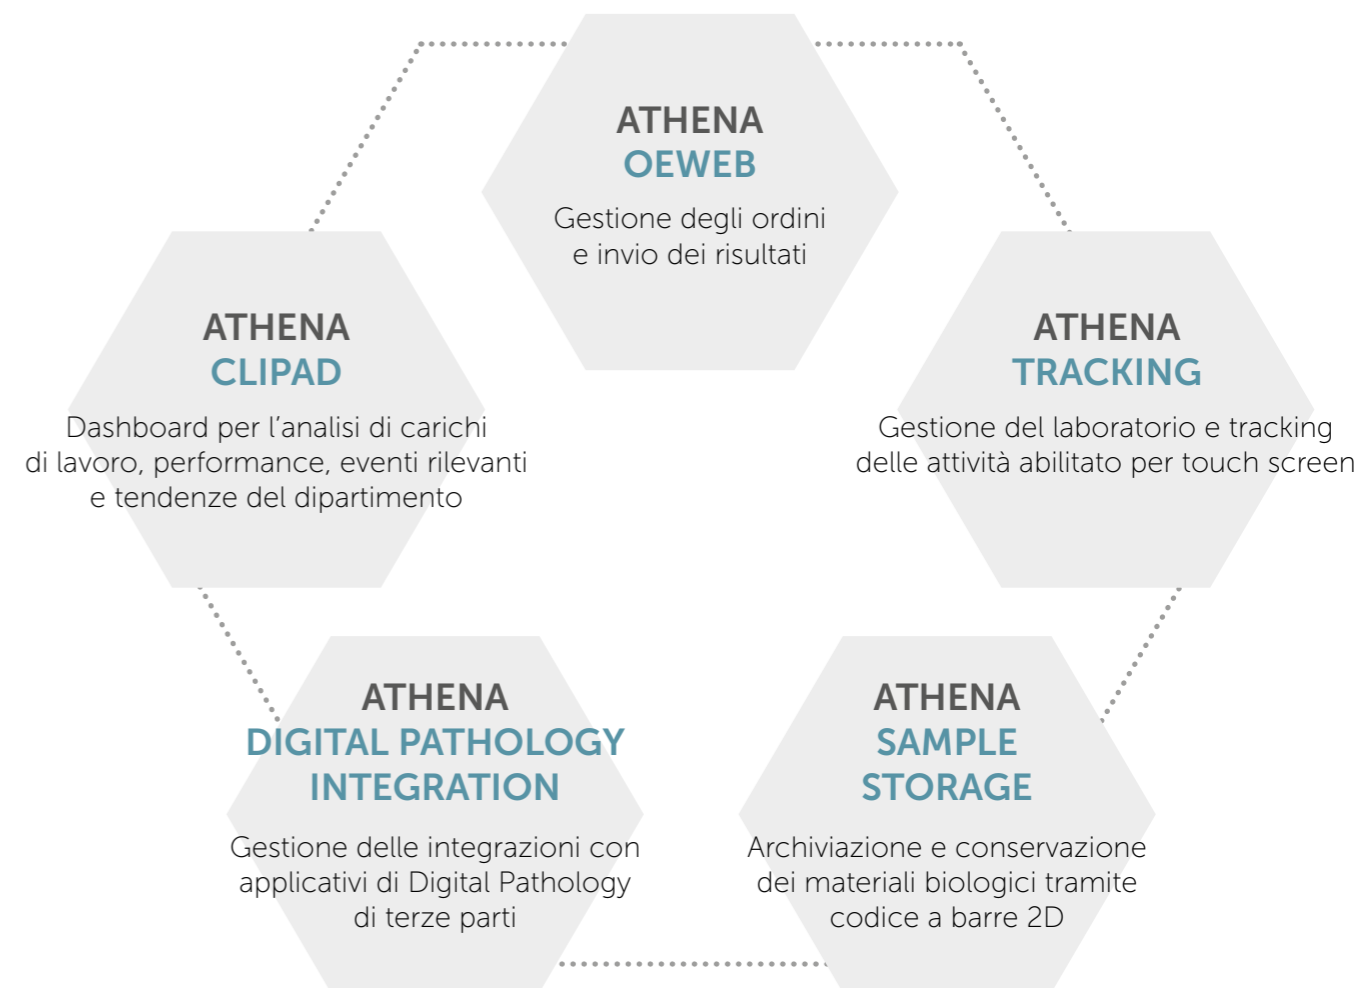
ATHENA
OEWEB

Gestione degli ordini e invio dei risultati

ATHENA
CLIPAD

Dashboard per l'analisi di carichi di lavoro, performance, eventi rilevanti e tendenze del dipartimento

ATHENA
TRACKING

Gestione del laboratorio e tracking delle attività abilitato per touch screen

ATHENA
DIGITAL PATHOLOGY INTEGRATION

Gestione delle integrazioni con applicativi di Digital Pathology di terze parti

ATHENA
SAMPLE STORAGE

Archiviazione e conservazione dei materiali biologici tramite codice a barre 2D